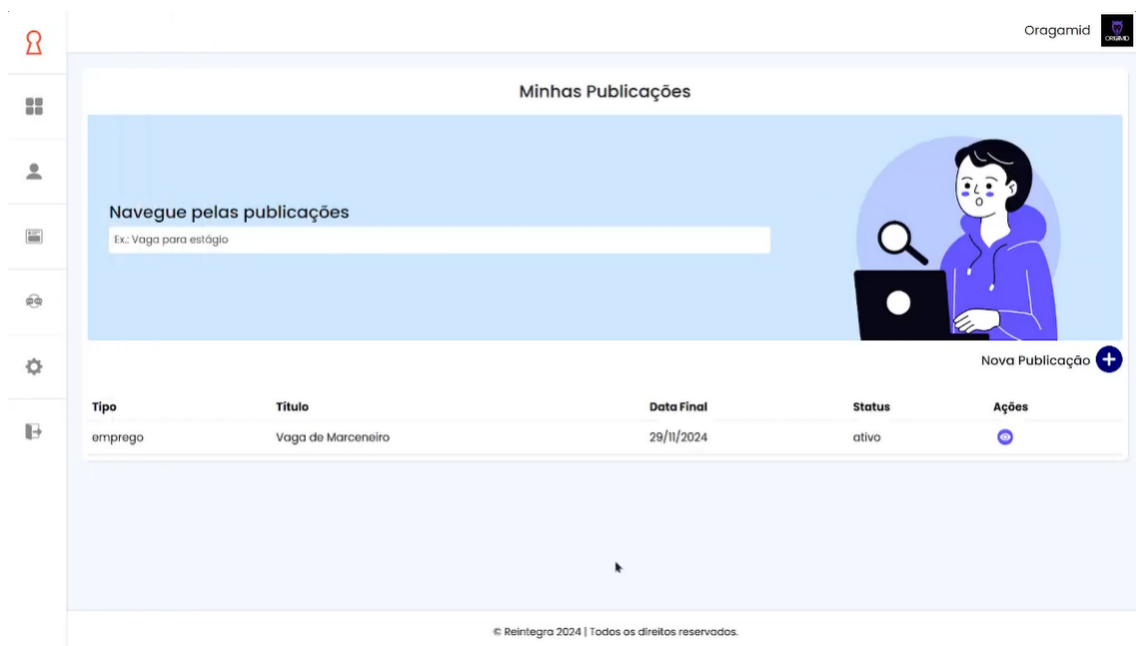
Oragamid

ORGAMID

Minhas Publicações

Navegue pelas publicações

Ex.: Vaga para estágio

Nova Publicação

| Tipo | Título | Data Final | Status | Ações |
|---|---|---|---|---|
| emprego | Vaga de Marceneiro | 29/11/2024 | ativo | |

© Reintegra 2024 | Todos os direitos reservados.